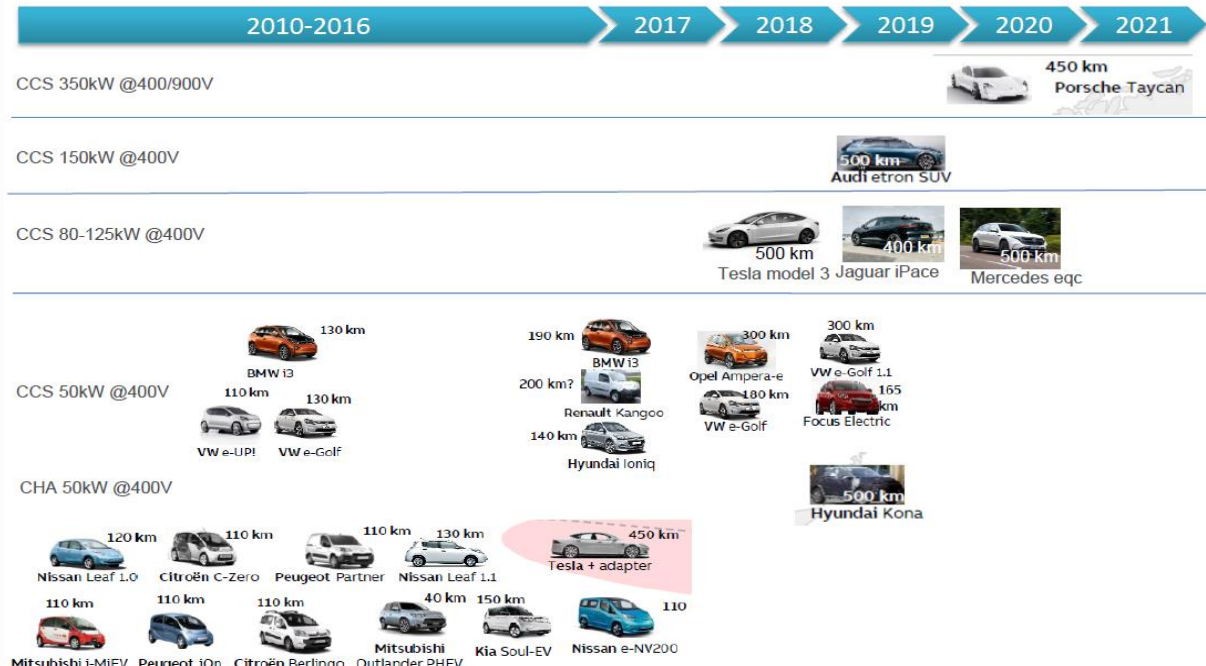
2010-2016 | 2017 | 2018 | 2019 | 2020 | 2021

CCS 350kW @400/900V
450 km Porsche Taycan

CCS 150kW @400V
500 km Audi etron SUV

CCS 80-125kW @400V
500 km Tesla model 3
400 km Jaguar iPace
500 km Mercedes eqc

CCS 50kW @400V
130 km BMW i3
110 km VW e-UP!
130 km VW e-Golf
190 km BMW i3
200 km? Renault Kangoo
140 km Hyundai Ioniq
300 km Opel Ampera-e
180 km VW e-Golf
300 km VW e-Golf 1.1
165 km Focus Electric

CHA 50kW @400V
500 km Hyundai Kona
120 km Nissan Leaf 1.0
110 km Citroën C-Zero
110 km Peugeot Partner
130 km Nissan Leaf 1.1
450 km Tesla + adapter
110 km Mitsubishi i-MiEV
110 km Peugeot iOn
110 km Citroën Berlingo
40 km Mitsubishi Outlander PHEV
150 km Kia Soul-EV
110 Nissan e-NV200